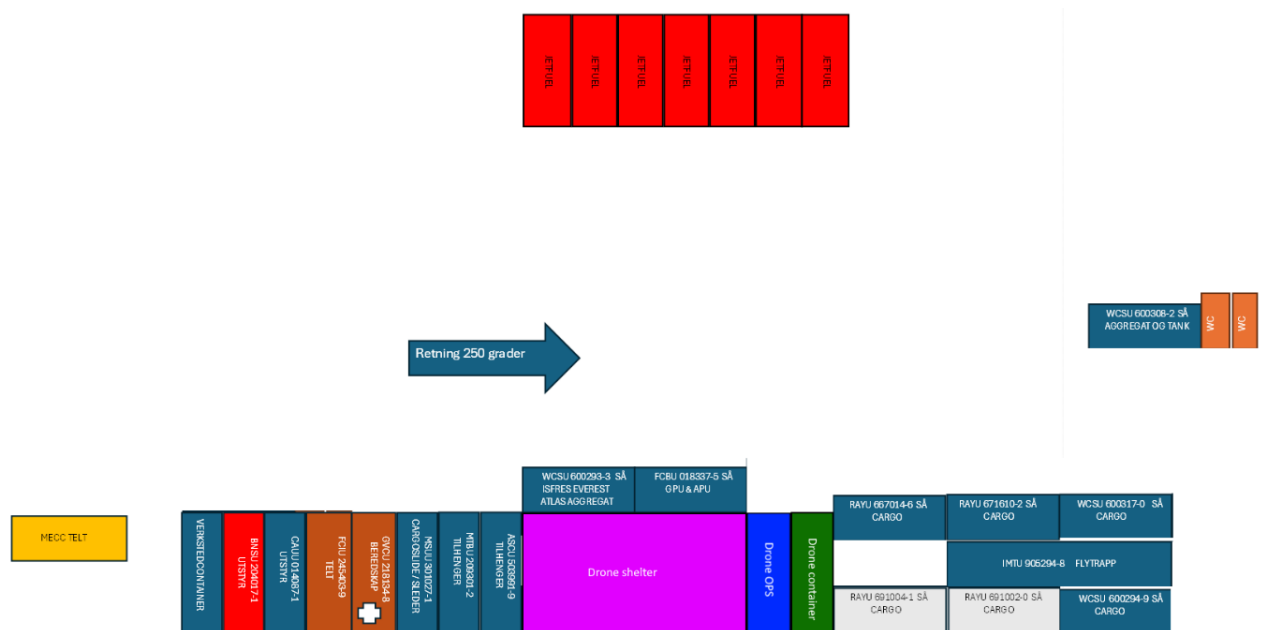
JETFUEL

JETFUEL

JETFUEL

JETFUEL

JETFUEL

JETFUEL

JETFUEL

WCSU 600308-2 SÅ AGGREGAT OG TANK

WC

WC

Retning 250 grader

WCSU 600293-3 SÅ ISFRES EVEREST ATLAS AGGREGAT

FCBU 018337-5 SÅ GPU & APU

RAYU 667014-6 SÅ CARGO

RAYU 671610-2 SÅ CARGO

WCSU 600317-0 SÅ CARGO

IMTU 905294-8 FLYTRAPP

MECC TELT

VERKSTEDCONTAINER

BNSU 204017-1 UTSTYR

CAIU 014087-1 UTSTYR

FCIU 245403-9 TELT

GVCU 218134-8 BEREDSKAP

MSIU 301027-1 CARGOSLIDE / SLEDER

MTBU 209301-2 TILHENGER

ASCU 503991-9 TILHENGER

Drone shelter

Drone OPS

Drone container

RAYU 691004-1 SÅ CARGO

RAYU 691002-0 SÅ CARGO

WCSU 600294-9 SÅ CARGO